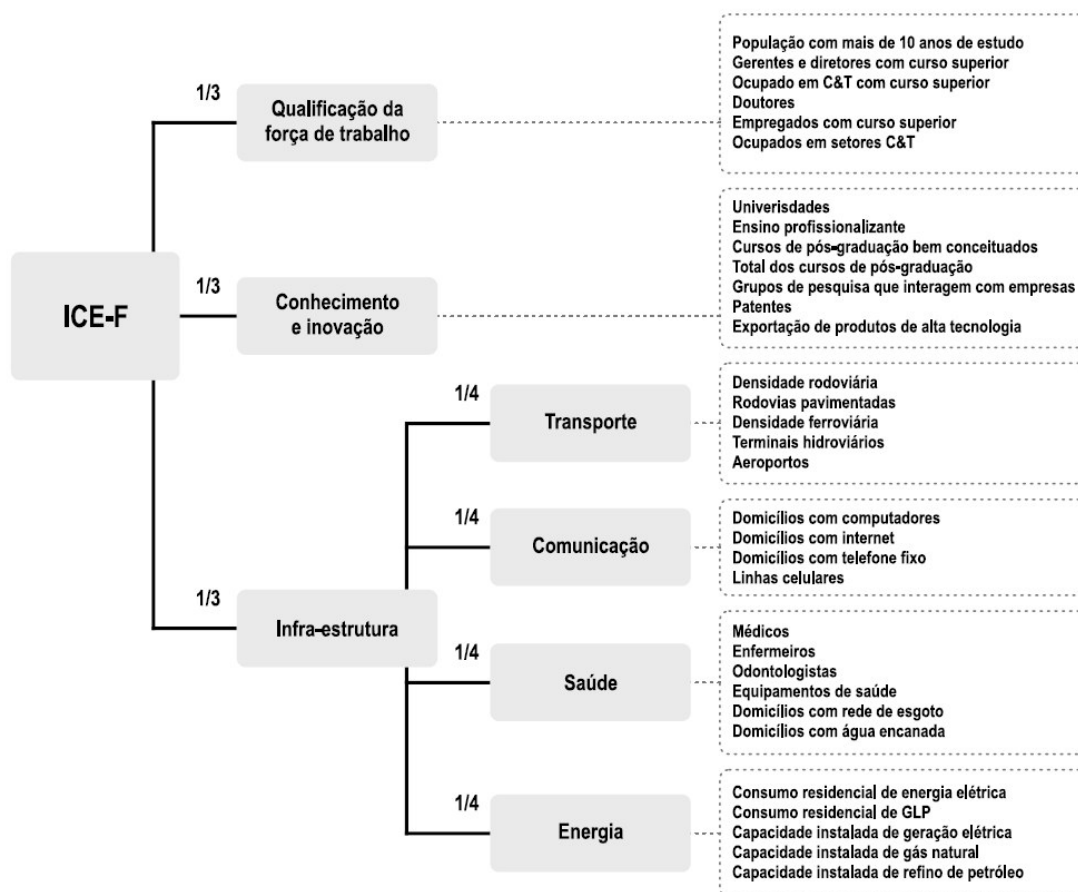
ICE-F

1/3
Qualificação da força de trabalho

População com mais de 10 anos de estudo
Gerentes e diretores com curso superior
Ocupado em C&T com curso superior
Doutores
Empregados com curso superior
Ocupados em setores C&T

1/3
Conhecimento e inovação

Univerisdades
Ensino profissionalizante
Cursos de pós-graduação bem conceituados
Total dos cursos de pós-graduação
Grupos de pesquisa que interagem com empresas
Patentes
Exportação de produtos de alta tecnologia

1/3
Infra-estrutura

1/4
Transporte

Densidade rodoviária
Rodovias pavimentadas
Densidade ferroviária
Terminais hidroviários
Aeroportos

1/4
Comunicação

Domicílios com computadores
Domicílios com internet
Domicílios com telefone fixo
Linhas celulares

1/4
Saúde

Médicos
Enfermeiros
Odontologistas
Equipamentos de saúde
Domicílios com rede de esgoto
Domicílios com água encanada

1/4
Energia

Consumo residencial de energia elétrica
Consumo residencial de GLP
Capacidade instalada de geração elétrica
Capacidade instalada de gás natural
Capacidade instalada de refino de petróleo